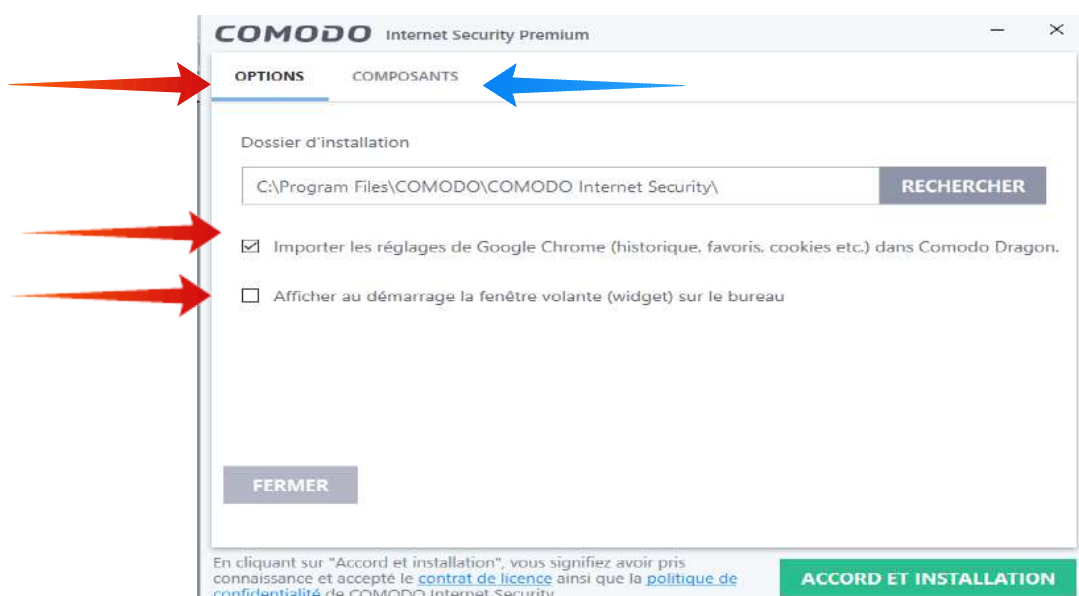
COMODO Internet Security Premium

OPTIONS COMPOSANTS

Dossier d'installation

C:\Program Files\COMODO\COMODO Internet Security\

RECHERCHER

Importer les réglages de Google Chrome (historique, favoris, cookies etc.) dans Comodo Dragon.

Afficher au démarrage la fenêtre volante (widget) sur le bureau

FERMER

En cliquant sur "Accord et installation", vous signifiez avoir pris connaissance et accepté le contrat de licence ainsi que la politique de confidentialité de COMODO Internet Security

ACCORD ET INSTALLATION